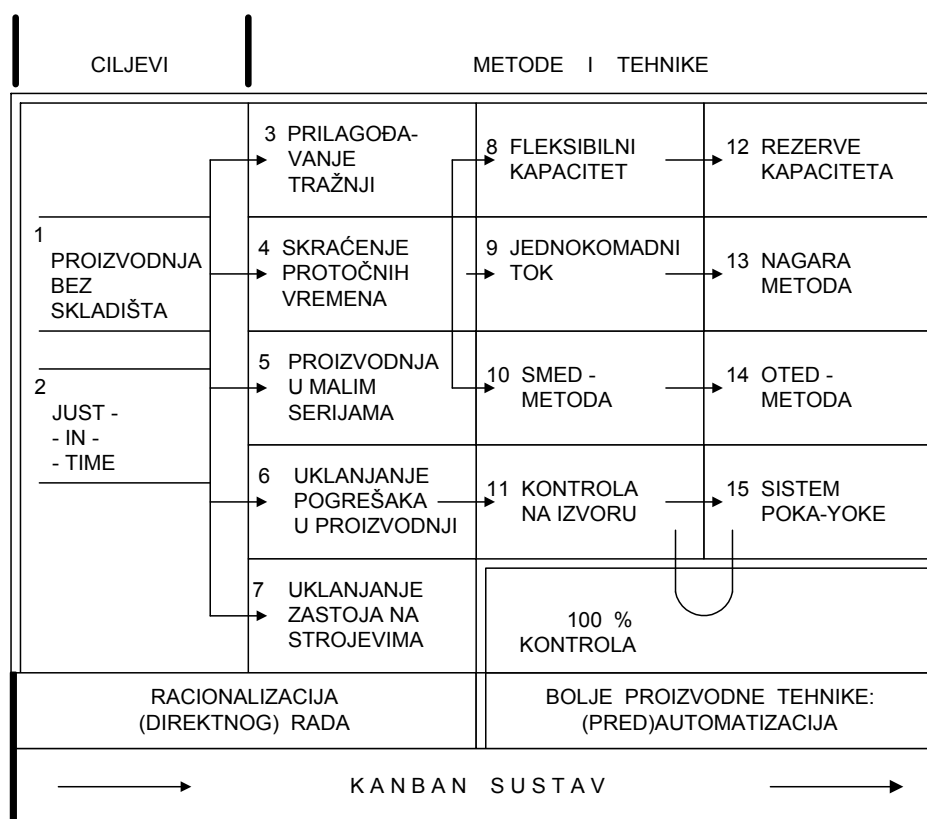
CILJEVI

METODE I TEHNIKE

1 PROIZVODNJA BEZ SKLADIŠTA

2 JUST - - IN - - TIME

3 PRILAGOĐAVANJE TRAŽNJI

4 SKRAĆENJE PROTOČNIH VREMENA

5 PROIZVODNJA U MALIM SERIJAMA

6 UKLANJANJE POGREŠAKA U PROIZVODNJI

7 UKLANJANJE ZASTOJA NA STROJEVIMA

8 FLEKSIBILNI KAPACITET

9 JEDNOKOMADNI TOK

10 SMED - METODA

11 KONTROLA NA IZVORU

12 REZERVE KAPACITETA

13 NAGARA METODA

14 OTED - METODA

15 SISTEM POKA-YOKE

100 % KONTROLA

RACIONALIZACIJA (DIREKTNOG) RADA

BOLJE PROIZVODNE TEHNIKE: (PRED)AUTOMATIZACIJA

K A N B A N S U S T A V